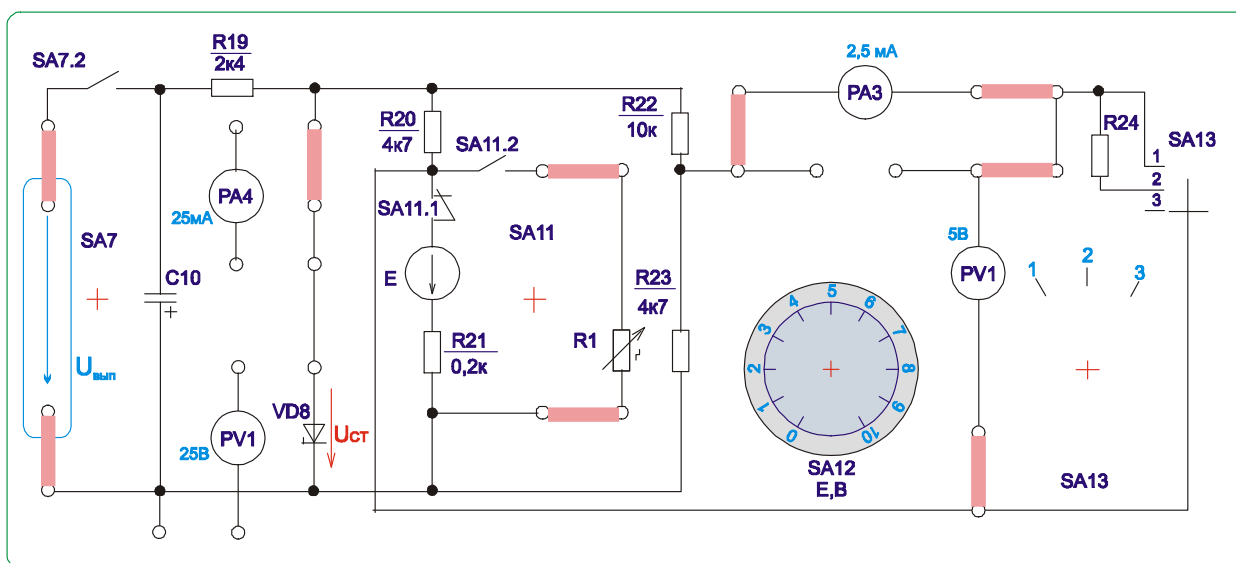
SA7.2

R19
2к4

R20
4к7

SA11.2

R22
10к

2,5 мА

PA3

R24

SA13

1

2

3

PA4

25мА

SA7

C10

SA11.1

SA11

E

R23
4к7

5В

PV1

1

2

3

R1

R21
0,2к

$U_{вып}$

PV1

25В

VD8

Uст

5
4
6
3
7
2
8
1
9
0
10

SA12
E,B

SA13